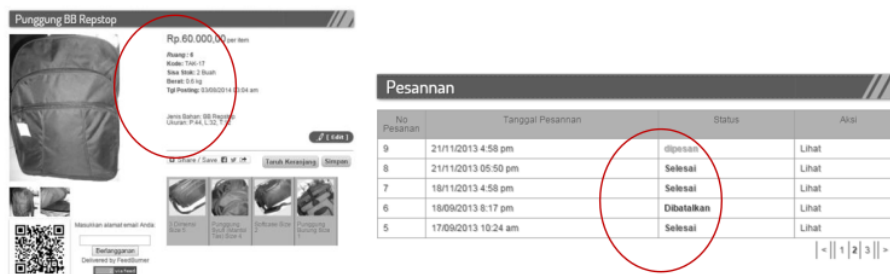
Punggung BB Repstop

Rp.60.000,00 per item

Ruang : 6
Kode: TAK-17
Sisa Stok: 2 Buah
Berat: 0.6 kg
Tgl Posting: 03/09/2014 03:04 am

Jenis Bahan: BB Repstop
Ukuran: P:44, L:32, T:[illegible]

[ Edit ]

Share / Save

Taruh Keranjang Simpan

3 Dimensi Size 6

Punggung Suuh Wanita Tas Size 4

Softcase Size 2

Punggung Burung Size

Masukkan alamat email Anda:

Berlangganan
Delivered by FeedBurner

Pesannan

| No Pesanan | Tanggal Pesannan | Status | Aksi |
|---|---|---|---|
| 9 | 21/11/2013 4:58 pm | dipesan | Lihat |
| 8 | 21/11/2013 05:50 pm | Selesai | Lihat |
| 7 | 18/11/2013 4:58 pm | Selesai | Lihat |
| 6 | 18/09/2013 8:17 pm | Dibatalkan | Lihat |
| 5 | 17/09/2013 10:24 am | Selesai | Lihat |

« 1 2 3 »